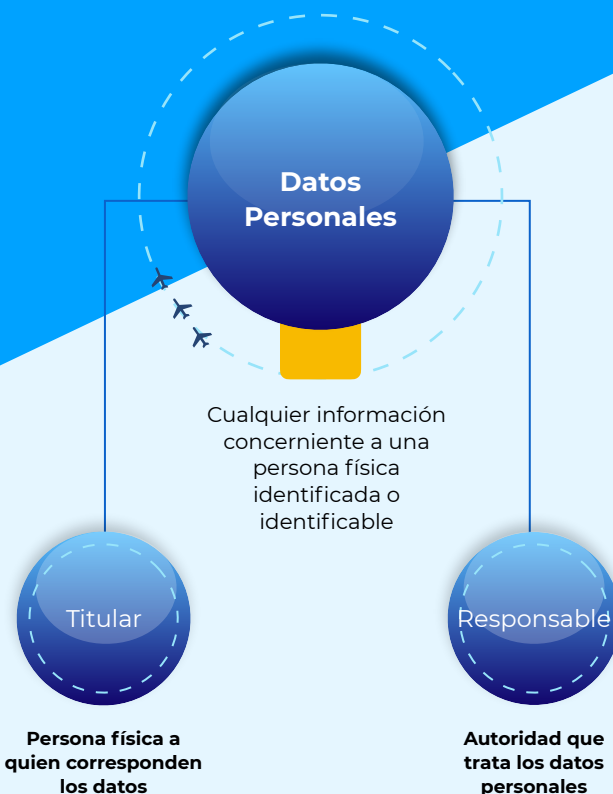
Datos Personales

Cualquier información concerniente a una persona física identificada o identificable

Titular

Persona física a quien corresponden los datos

Responsable

Autoridad que trata los datos personales